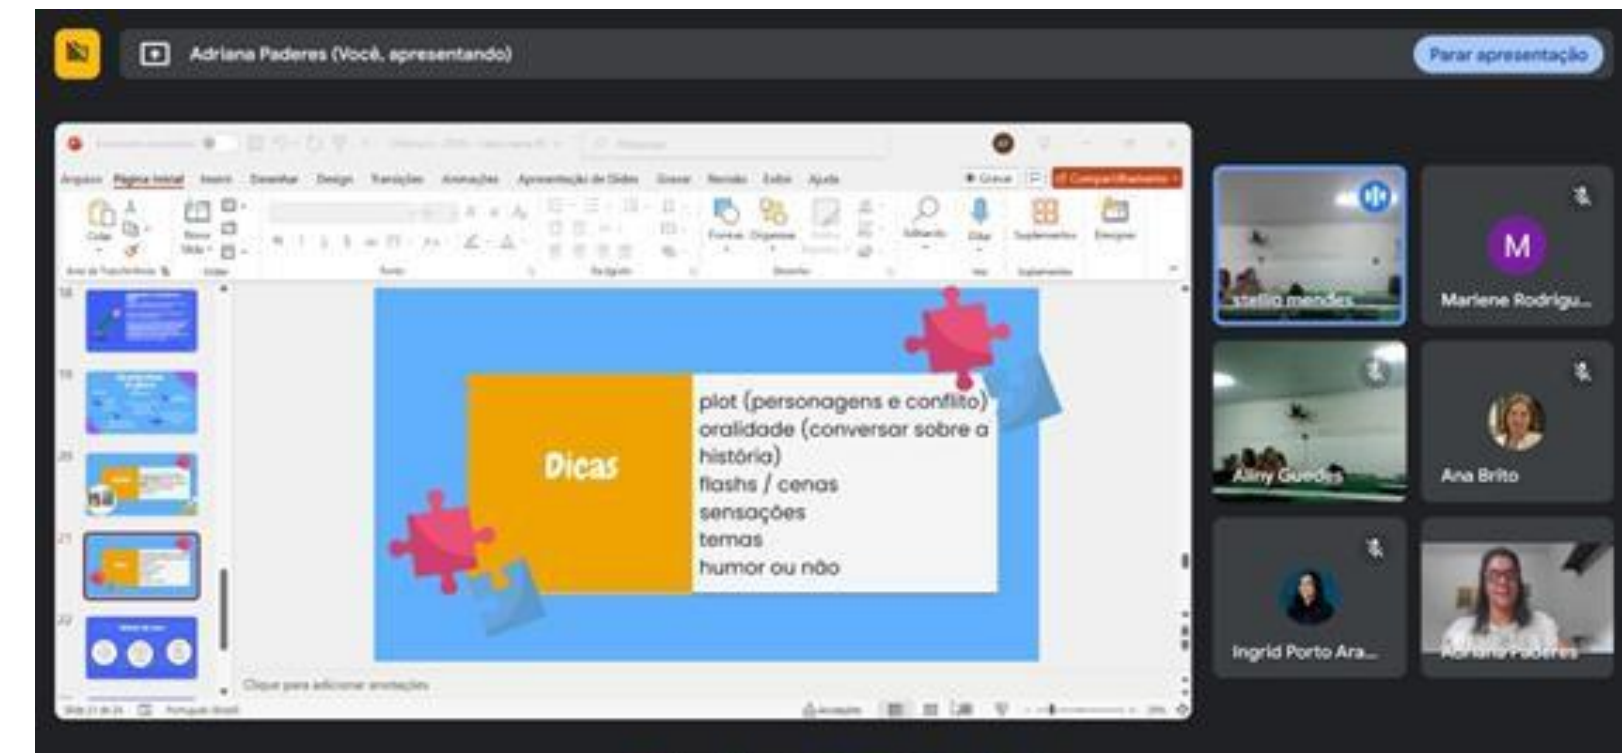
Adriana Paderes (Você, apresentando)

Parar apresentação

Arquivo Página Inicial Inserir Desenhar Design Transições Animações Apresentação de Slides Gravar Revisão Exibir Ajuda

Dicas

plot (personagens e conflito)
oralidade (conversar sobre a história)
flashs / cenas
sensações
temas
humor ou não

Clique para adicionar anotações

stellio mendes

M

Mariene Rodrigu...

Aliny Guedes

Ana Brito

Ingrid Porto Ara...

Adriana Paderes